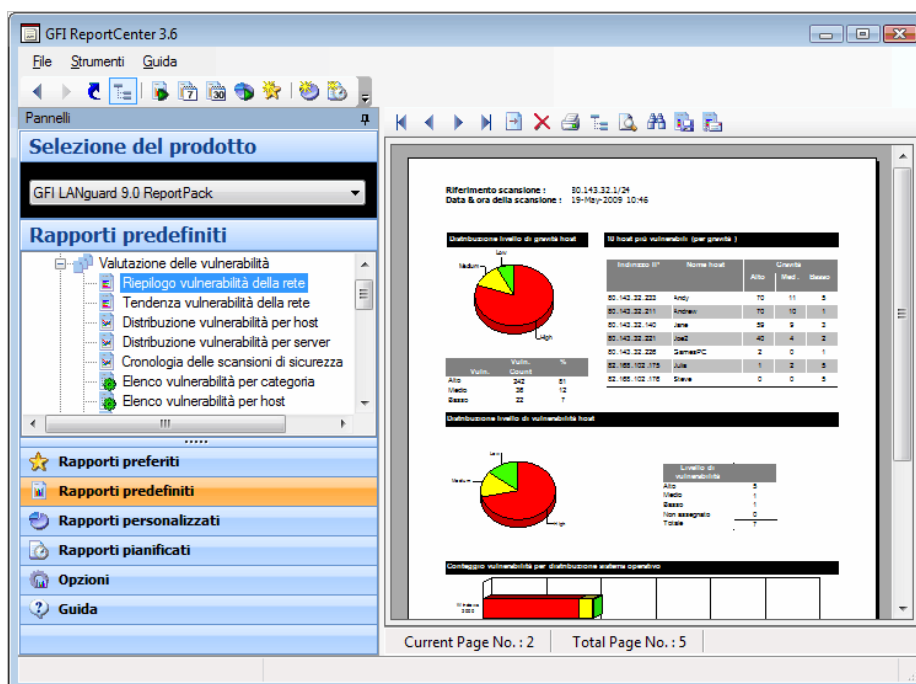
GFI ReportCenter 3.6

File Strumenti Guida

Pannelli

Selezione del prodotto

GFI LANguard 9.0 ReportPack

Rapporti predefiniti

Valutazione delle vulnerabilità
Riepilogo vulnerabilità della rete
Tendenza vulnerabilità della rete
Distribuzione vulnerabilità per host
Distribuzione vulnerabilità per server
Cronologia delle scansioni di sicurezza
Elenco vulnerabilità per categoria
Elenco vulnerabilità per host

Rapporti preferiti
Rapporti predefiniti
Rapporti personalizzati
Rapporti pianificati
Opzioni
Guida

Riferimento scansione : 80.143.32.1/24
Data & ora della scansione : 19-May-2009 10:46

Distribuzione livello di gravità host

Low
Medium
High

| Vuln. | Vuln. Count | % |
|---|---|---|
| Alto | 242 | 81 |
| Medio | 35 | 12 |
| Basso | 22 | 7 |

N host più vulnerabili (per gravità)

| Indirizzo IP | Nome host | Alto | Med. | Basso |
|---|---|---|---|---|
| 80.143.32.233 | Andy | 70 | 11 | 5 |
| 80.143.32.211 | Andrew | 70 | 10 | 1 |
| 80.143.32.140 | Jane | 59 | 9 | 3 |
| 80.143.32.221 | Joe2 | 40 | 4 | 2 |
| 80.143.32.235 | GamesPC | 2 | 0 | 1 |
| 82.165.102.175 | Julie | 1 | 2 | 5 |
| 82.165.102.176 | Steve | 0 | 0 | 5 |

Distribuzione livello di vulnerabilità host

Low
Medium
High

| Livello di vulnerabilità | |
|---|---|
| Alto | 5 |
| Medio | 1 |
| Basso | 1 |
| Non assegnato | 0 |
| Totale | 7 |

Conteggio vulnerabilità per distribuzione sistema operativo

Windows 2003

Current Page No. : 2 Total Page No. : 5